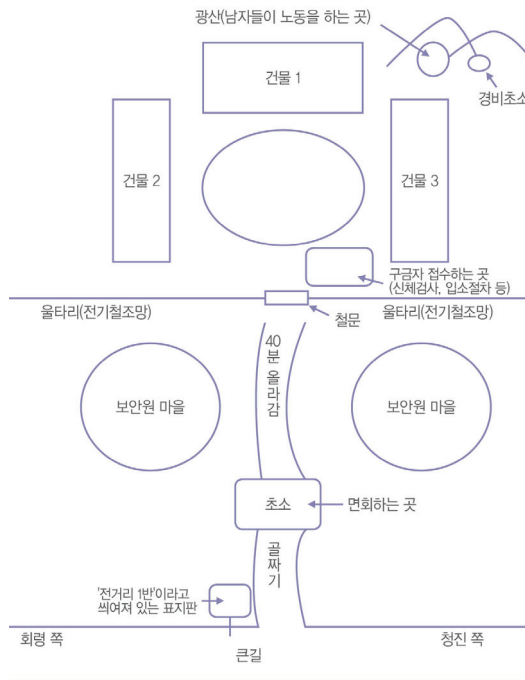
광산(남자들이 노동을 하는 곳)

경비초소

건물 1

건물 2

건물 3

구금자 접수하는 곳
(신체검사, 입소절차 등)

울타리(전기철조망)

철문

울타리(전기철조망)

40분 올라감

보안원 마을

보안원 마을

초소

면회하는 곳

골짜기

'전거리 1반'이라고
씌여져 있는 표지판

회령 쪽

청진 쪽

큰길